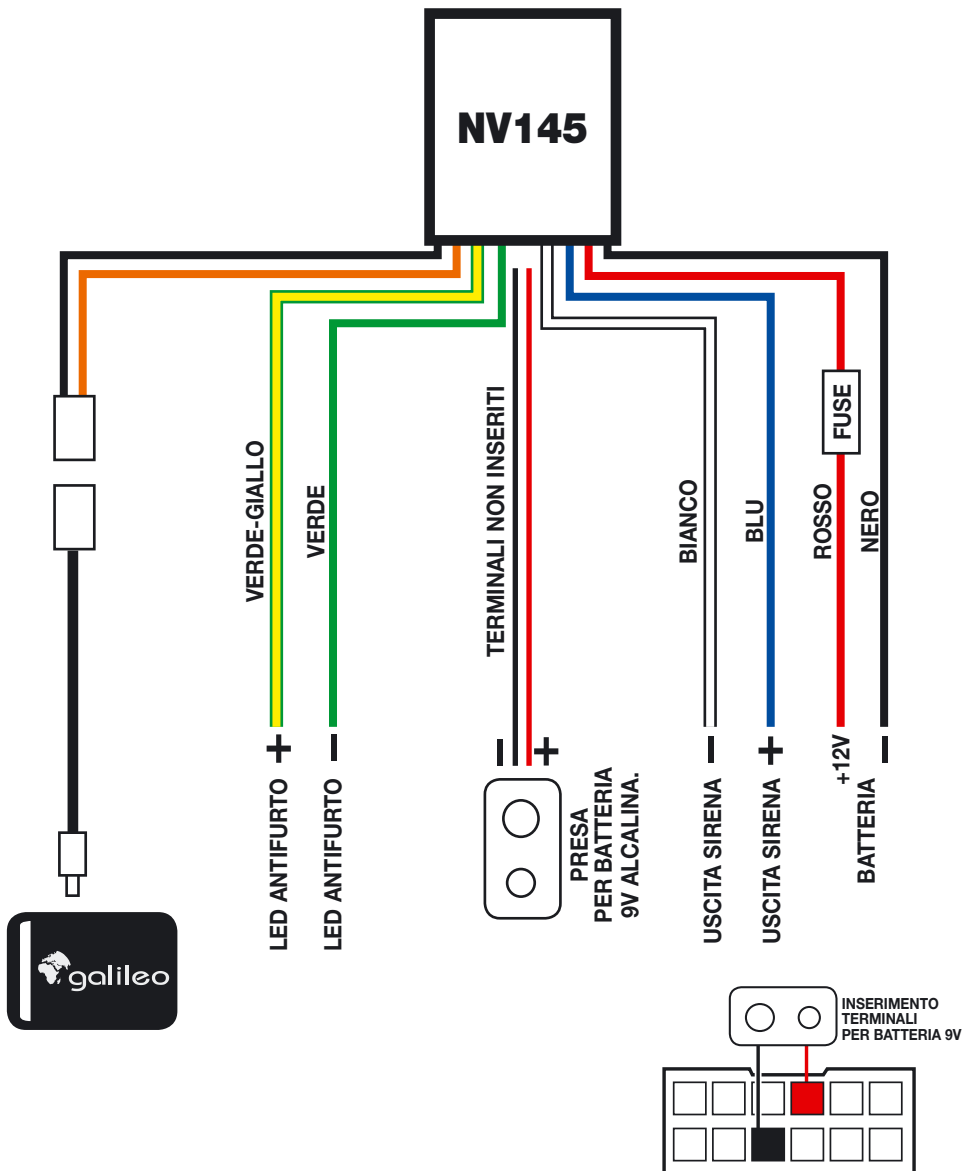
NV145

VERDE-GIALLO

VERDE

TERMINALI NON INSERITI

BIANCO

BLU

FUSE

ROSSO

NERO

+ LED ANTIFURTO

- LED ANTIFURTO

- +

PRESA PER BATTERIA 9V ALCALINA.

- USCITA SIRENA

+ USCITA SIRENA

+12V

- BATTERIA

galileo

INSERIMENTO TERMINALI PER BATTERIA 9V